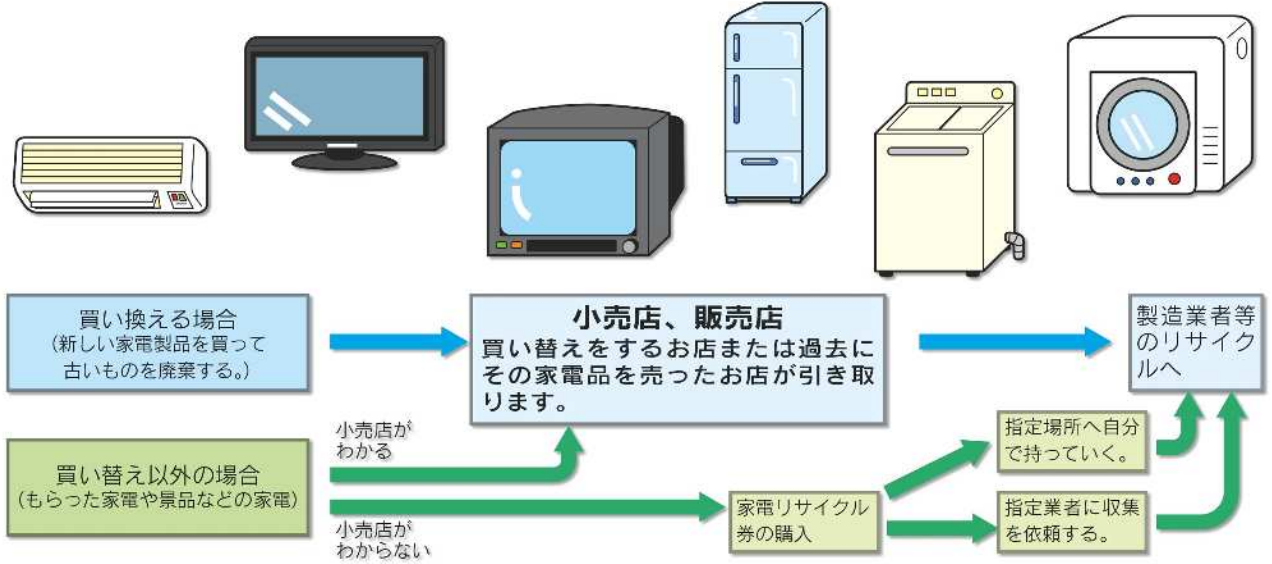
買い換える場合
（新しい家電製品を買って古いものを廃棄する。）

小売店、販売店
買い替えをするお店または過去にその家電品を売ったお店が引き取ります。

製造業者等のリサイクルへ

小売店がわかる

買い替え以外の場合
（もらった家電や景品などの家電）

小売店がわからない

家電リサイクル券の購入

指定場所へ自分で持っていく。

指定業者に収集を依頼する。